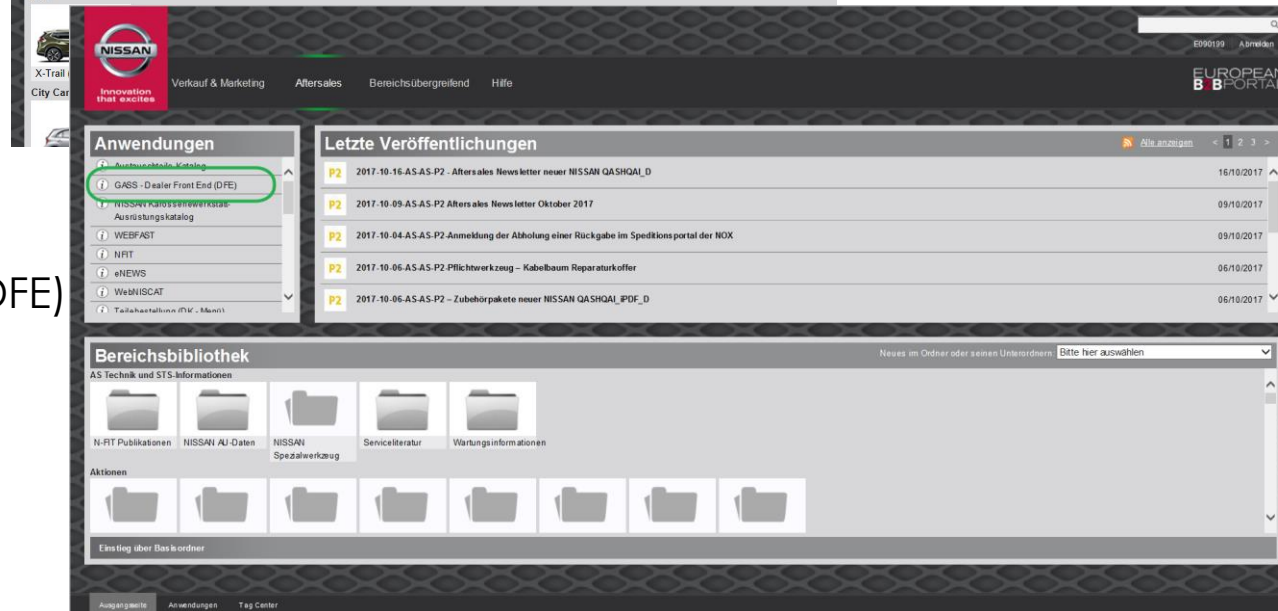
X-Trail
City Car

DFE)

NISSAN
Innovation that excites

Verkauf & Marketing Aftersales Bereichsübergreifend Hilfe

E090199 Abmelden

EUROPEAN B2B PORTAL

Anwendungen
Austauschteile Katalog
GASS - Dealer Front End (DFE)
NISSAN Karosseriewerkstatt-Ausrüstungskatalog
WEBFAST
NFIT
eNEWS
WebNISCAT
Teilebestellung (DK - Menü)

Letzte Veröffentlichungen
Alle anzeigen < 1 2 3 >

| | | |
|---|---|---|
| P2 | 2017-10-16-AS-AS-P2 - Aftersales Newsletter neuer NISSAN QASHQAI_D | 16/10/2017 |
| P2 | 2017-10-09-AS-AS-P2 Aftersales Newsletter Oktober 2017 | 09/10/2017 |
| P2 | 2017-10-04-AS-AS-P2-Anmeldung der Abholung einer Rückgabe im Speditionsportal der NOX | 09/10/2017 |
| P2 | 2017-10-06-AS-AS-P2-Pflichtwerkzeug – Kabelbaum Reparaturkoffer | 06/10/2017 |
| P2 | 2017-10-06-AS-AS-P2 – Zubehörpakete neuer NISSAN QASHQAI_PDF_D | 06/10/2017 |

Bereichsbibliothek
Neues im Ordner oder seinen Unterordnern Bitte hier auswählen
AS Technik und STS-Informationen
N-FIT Publikationen NISSAN AU-Daten NISSAN Spezialwerkzeug Serviceliteratur Wartungsinformationen
Aktionen
Einstieg über Basisordner

Ausgangsseite Anwendungen Tag Center